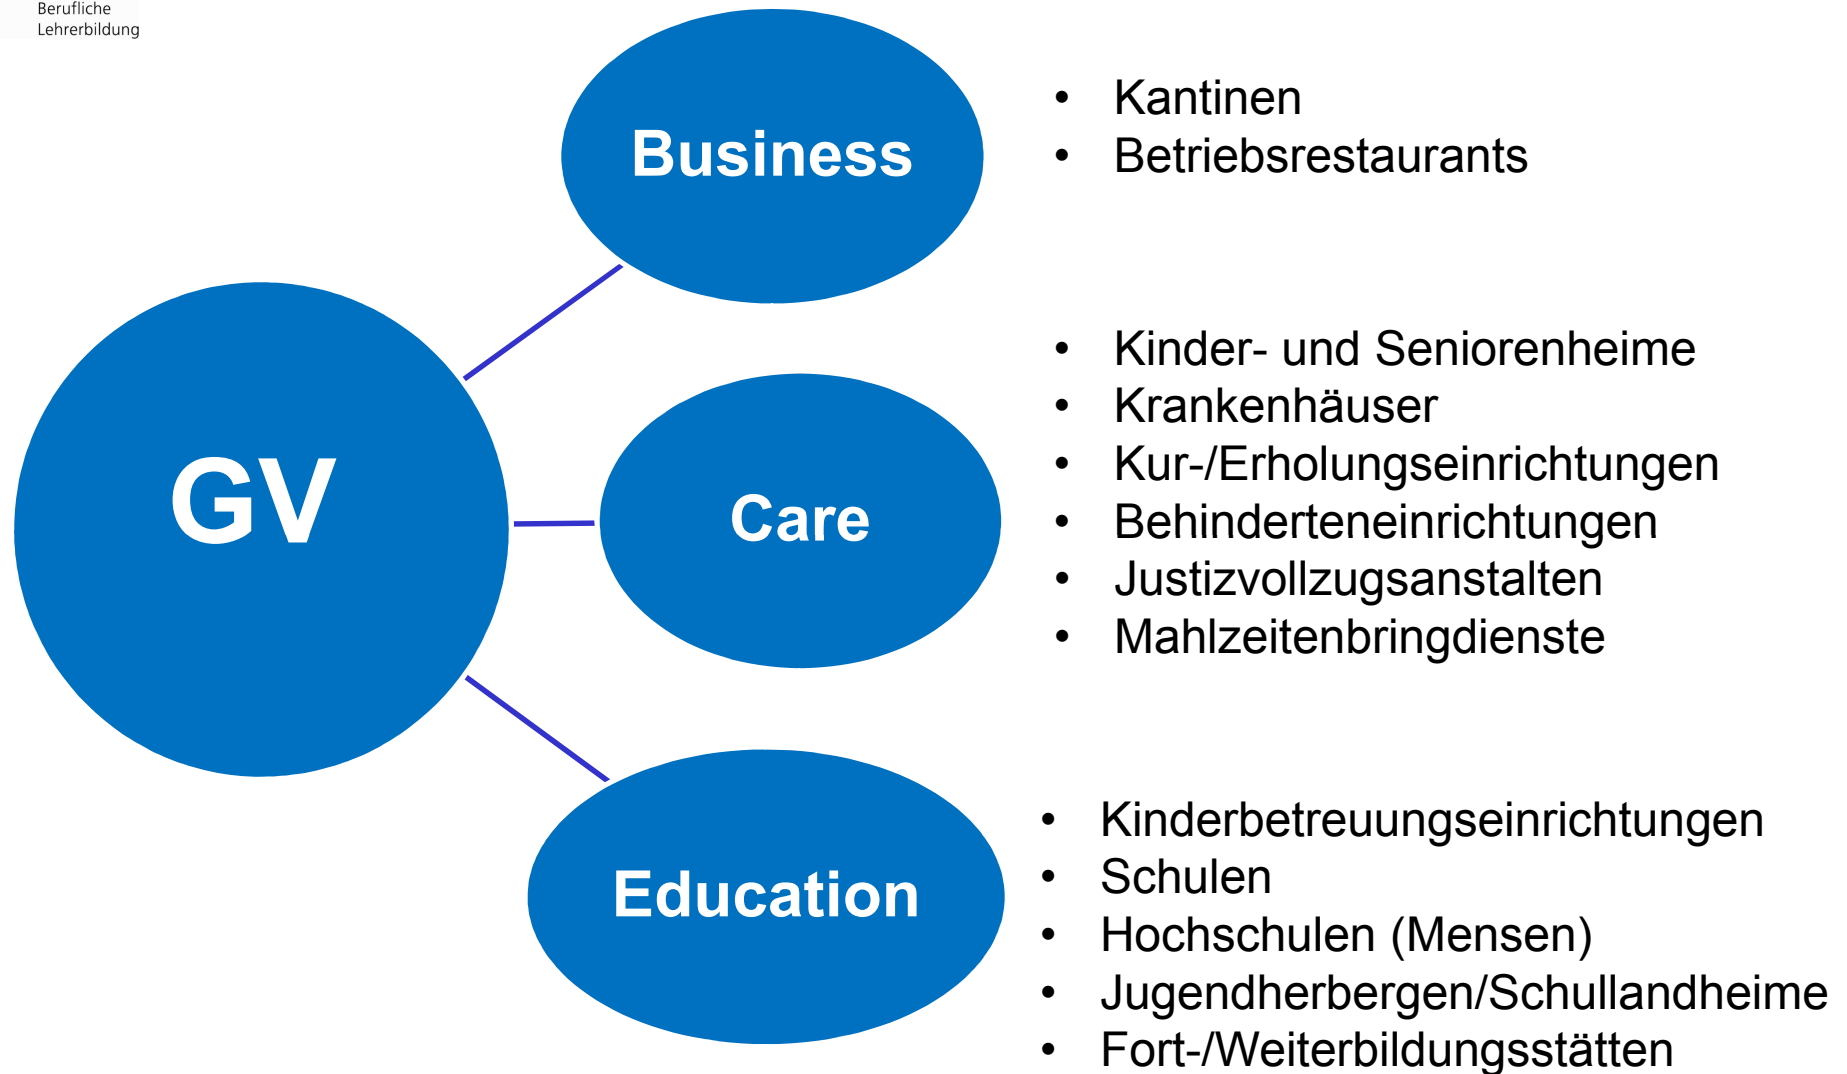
Berufliche
Lehrerbildung

GV

Business

- Kantinen
- Betriebsrestaurants

Care

- Kinder- und Seniorenheime
- Krankenhäuser
- Kur-/Erholungseinrichtungen
- Behinderteneinrichtungen
- Justizvollzugsanstalten
- Mahlzeitenbringdienste

Education

- Kinderbetreuungseinrichtungen
- Schulen
- Hochschulen (Mensen)
- Jugendherbergen/Schullandheime
- Fort-/Weiterbildungsstätten